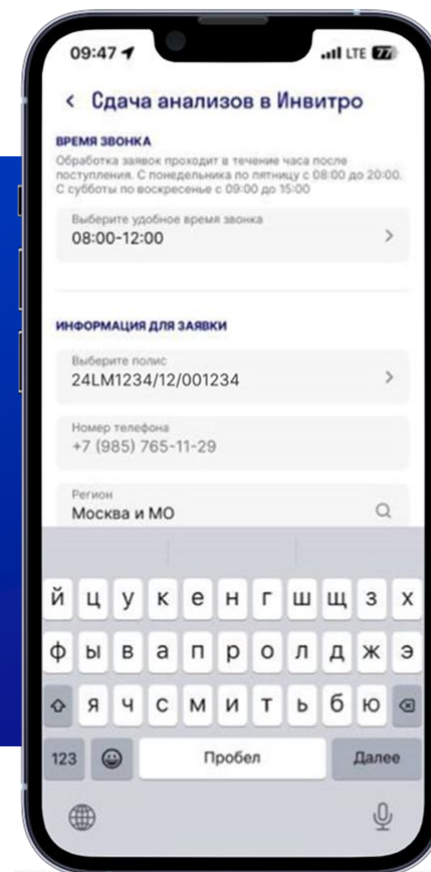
09:47

LTE 77

< Сдача анализов в Инвитро

ВРЕМЯ ЗВОНКА

Обработка заявок проходит в течение часа после поступления. С понедельника по пятницу с 08:00 до 20:00. С субботы по воскресенье с 09:00 до 15:00

Выберите удобное время звонка
08:00-12:00

ИНФОРМАЦИЯ ДЛЯ ЗАЯВКИ

Выберите полис
24LM1234/12/001234

Номер телефона
+7 (985) 765-11-29

Регион
Москва и МО

й ц у к е н г ш щ з х
ф ы в а п р о л д ж э
я ч с м и т ь б ю
123 Пробел Далее